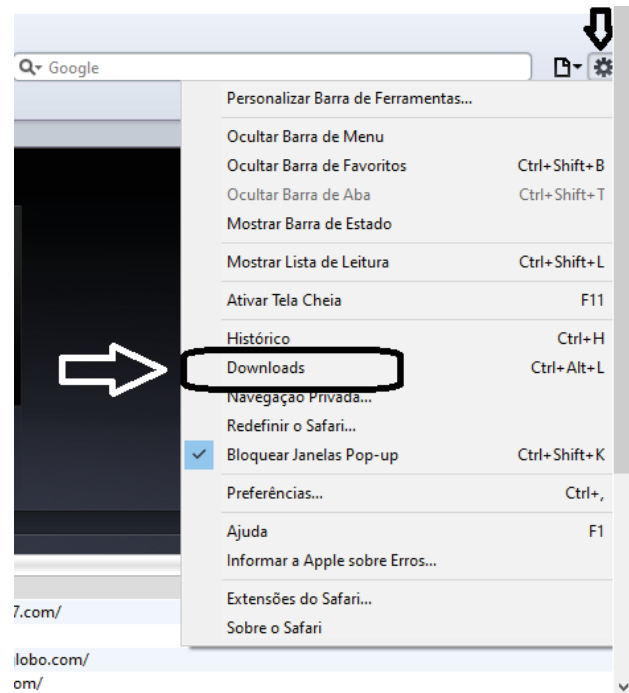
Google

Personalizar Barra de Ferramentas...

Ocultar Barra de Menu
Ocultar Barra de Favoritos Ctrl+Shift+B
Ocultar Barra de Aba Ctrl+Shift+T
Mostrar Barra de Estado

Mostrar Lista de Leitura Ctrl+Shift+L

Ativar Tela Cheia F11

Histórico Ctrl+H
Downloads Ctrl+Alt+L
Navegação Privada...
Redefinir o Safari...
Bloquear Janelas Pop-up Ctrl+Shift+K

Preferências... Ctrl+,

Ajuda F1
Informar a Apple sobre Erros...

Extensões do Safari...
Sobre o Safari

7.com/
lobo.com/
om/